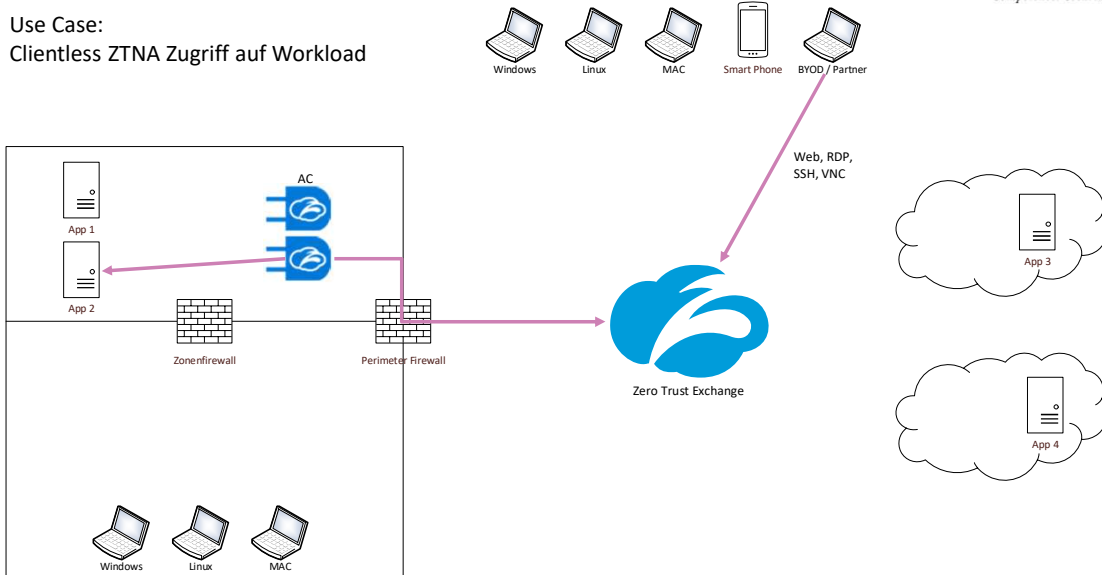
Use Case:
Clientless ZTNA Zugriff auf Workload

Windows
Linux
MAC
Smart Phone
BYOD / Partner

Web, RDP, SSH, VNC

AC

App 1
App 2

Zonenfirewall
Perimeter Firewall

Zero Trust Exchange

App 3
App 4

Windows
Linux
MAC